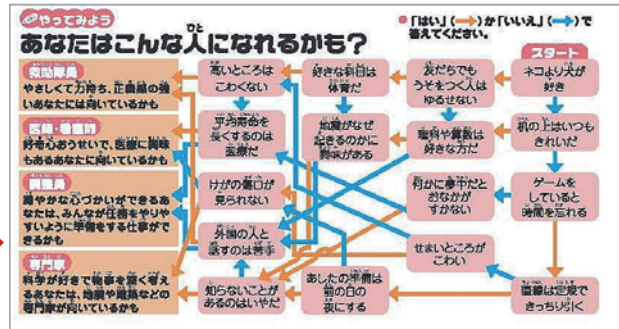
やってみよう

あなたはこんな人になれるかも？

●「はい」（→）か「いいえ」（→）で答えてください。

スタート

ネコより犬が好き

友だちでもうそをつく人はゆるせない

好きな科目は体育だ

高いところはこわくない

机の上はいつもきれいだ

理科や算数は好きな方だ

地震がなぜ起きるのかに興味がある

平均寿命を長くするのは医療だ

ゲームをしていると時間を忘れる

何かに夢中だとおなかがすかない

けがの傷口が見られない

外国の人と話すのは苦手

せまいところがこわい

あしたの準備は前の日の夜にする

知らないことがあるのはいやだ

定規は必ずきっちり引く

救助隊員
やさしくて力持ち、正義感の強いあなたには向いているかも

医師・看護師
好奇心おうせいで、医療に興味もあるあなたに向いているかも

調理員
繊細やかな心づかいができるあなたは、みんなが仕事をやりやすいように準備をする仕事ができるかも

専門家
科学が好きで物事を深く考えるあなたは、地震や環境などの専門家が向いているかも